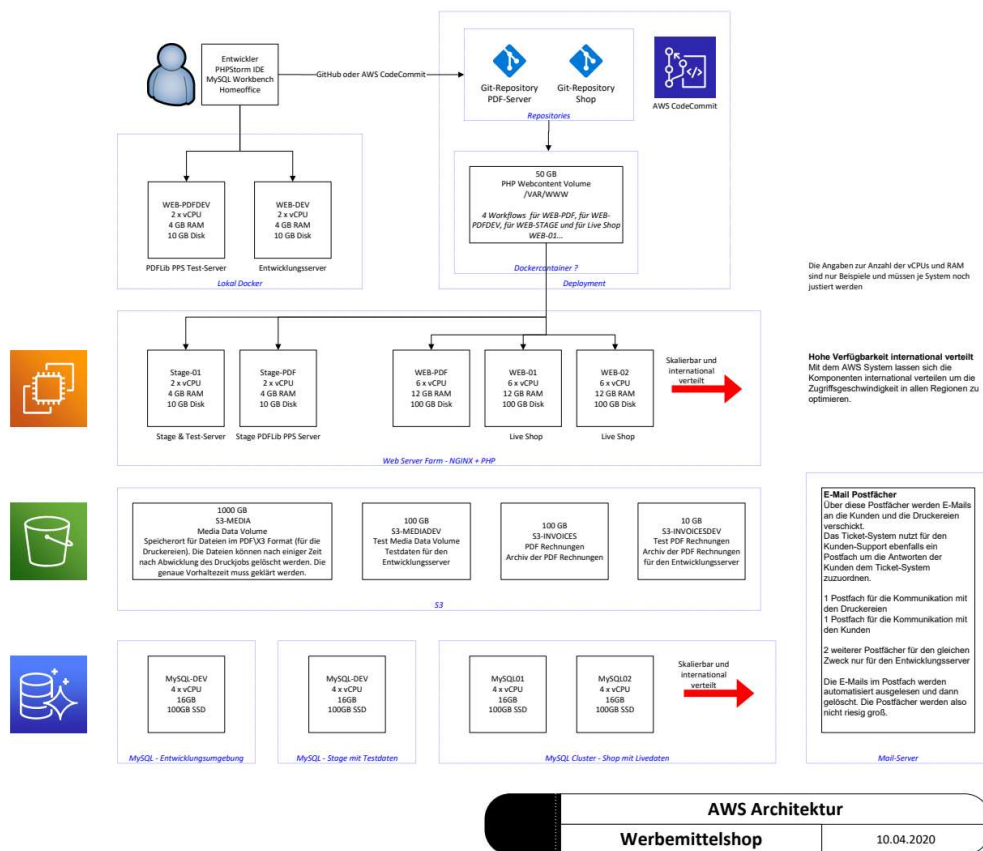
Entwickler
PHPStorm IDE
MySQL Workbench
Homeoffice

GitHub oder AWS CodeCommit

Git-Repository
PDF-Server

Git-Repository
Shop

AWS CodeCommit

Repositories

WEB-PDFDEV
2 x vCPU
4 GB RAM
10 GB Disk

PDFLib PPS Test-Server

WEB-DEV
2 x vCPU
4 GB RAM
10 GB Disk

Entwicklungsserver

Lokal Docker

50 GB
PHP Webcontent Volume
/VAR/WWW

4 Workflows für WEB-PDF, für WEB-PDFDEV, für WEB-STAGE und für Live Shop WEB-01...

Dockercontainer ?

Deployment

Die Angaben zur Anzahl der vCPUs und RAM sind nur Beispiele und müssen je System noch justiert werden

Stage-01
2 x vCPU
4 GB RAM
10 GB Disk

Stage & Test-Server

Stage-PDF
2 x vCPU
4 GB RAM
10 GB Disk

Stage PDFLib PPS Server

WEB-PDF
6 x vCPU
12 GB RAM
100 GB Disk

WEB-01
6 x vCPU
12 GB RAM
100 GB Disk

Live Shop

WEB-02
6 x vCPU
12 GB RAM
100 GB Disk

Live Shop

Skalierbar und international verteilt

Web Server Farm - NGINX + PHP

Hohe Verfügbarkeit international verteilt
Mit dem AWS System lassen sich die Komponenten international verteilen um die Zugriffsgeschwindigkeit in allen Regionen zu optimieren.

1000 GB
S3-MEDIA
Media Data Volume
Speicherort für Dateien im PDF\X3 Format (für die Druckereien). Die Dateien können nach einiger Zeit nach Abwicklung des Druckjobs gelöscht werden. Die genaue Vorhaltezeit muss geklärt werden.

100 GB
S3-MEDIADEV
Test Media Data Volume
Testdaten für den Entwicklungsserver

100 GB
S3-INVOICES
PDF Rechnungen
Archiv der PDF Rechnungen

10 GB
S3-INVOICESDEV
Test PDF Rechnungen
Archiv der PDF Rechnungen für den Entwicklungsserver

S3

E-Mail Postfächer
Über diese Postfächer werden E-Mails an die Kunden und die Druckereien verschickt.
Das Ticket-System nutzt für den Kunden-Support ebenfalls ein Postfach um die Antworten der Kunden dem Ticket-System zuzuordnen.

1 Postfach für die Kommunikation mit den Druckereien
1 Postfach für die Kommunikation mit den Kunden

2 weiterer Postfächer für den gleichen Zweck nur für den Entwicklungsserver

Die E-Mails im Postfach werden automatisiert ausgelesen und dann gelöscht. Die Postfächer werden also nicht riesig groß.

Mail-Server

MySQL-DEV
4 x vCPU
16GB
100GB SSD

MySQL - Entwicklungsumgebung

MySQL-DEV
4 x vCPU
16GB
100GB SSD

MySQL - Stage mit Testdaten

MySQL01
4 x vCPU
16GB
100GB SSD

MySQL02
4 x vCPU
16GB
100GB SSD

Skalierbar und international verteilt

MySQL Cluster - Shop mit Livedaten

AWS Architektur

Werbemittelshop | 10.04.2020